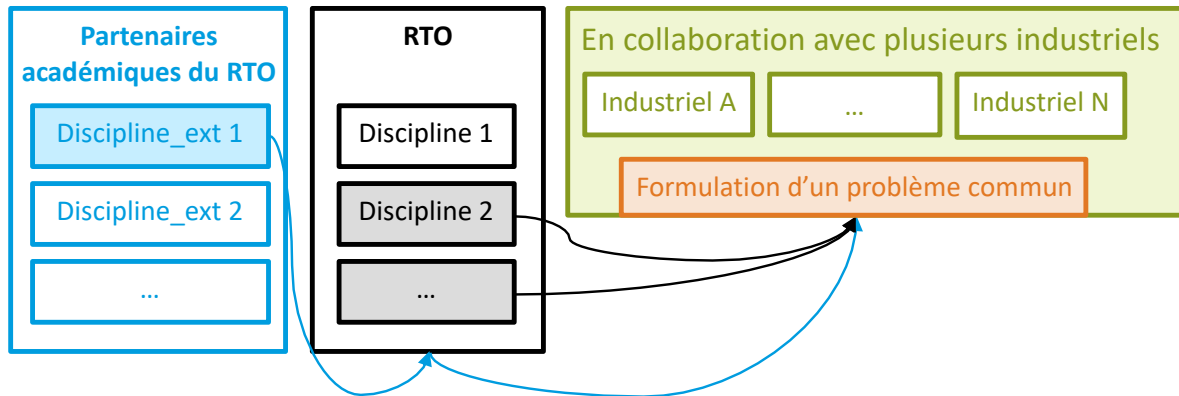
Partenaires académiques du RTO

Discipline_ext 1

Discipline_ext 2

…

RTO

Discipline 1

Discipline 2

…

En collaboration avec plusieurs industriels

Industriel A

…

Industriel N

Formulation d’un problème commun